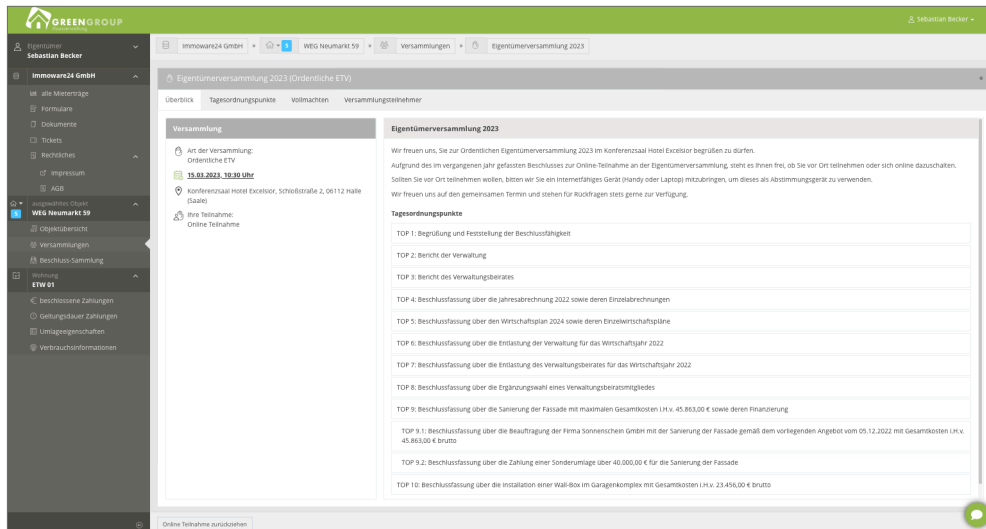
GREENGROUP
Hausverwaltung

Sebastian Becker

Eigentümer
Sebastian Becker

Immoware24 GmbH
alle Mieterträge
Formulare
Dokumente
Tickets
Rechtliches
Impressum
AGB

ausgewähltes Objekt
5 WEG Neumarkt 59
Objektübersicht
Versammlungen
Beschluss-Sammlung

Wohnung
ETW 01
beschlossene Zahlungen
Geltungsdauer Zahlungen
Umlageeigenschaften
Verbrauchsinformationen

Immoware24 GmbH × 5 WEG Neumarkt 59 × Versammlungen × Eigentümerversammlung 2023

Eigentümerversammlung 2023 (Ordentliche ETV)

Überblick | Tagesordnungspunkte | Vollmachten | Versammlungsteilnehmer

Versammlung

Art der Versammlung:
Ordentliche ETV

15.03.2023, 10:30 Uhr

Konferenzsaal Hotel Excelsior, Schloßstraße 2, 06112 Halle (Saale)

Ihre Teilnahme:
Online Teilnahme

Eigentümerversammlung 2023

Wir freuen uns, Sie zur Ordentlichen Eigentümerversammlung 2023 im Konferenzsaal Hotel Excelsior begrüßen zu dürfen.

Aufgrund des im vergangenen Jahr gefassten Beschlusses zur Online-Teilnahme an der Eigentümerversammlung, steht es Ihnen frei, ob Sie vor Ort teilnehmen oder sich online dazuschalten.

Sollten Sie vor Ort teilnehmen wollen, bitten wir Sie ein internetfähiges Gerät (Handy oder Laptop) mitzubringen, um dieses als Abstimmungsgerät zu verwenden.

Wir freuen uns auf den gemeinsamen Termin und stehen für Rückfragen stets gerne zur Verfügung.

Tagesordnungspunkte

TOP 1: Begrüßung und Feststellung der Beschlussfähigkeit

TOP 2: Bericht der Verwaltung

TOP 3: Bericht des Verwaltungsbeirates

TOP 4: Beschlussfassung über die Jahresabrechnung 2022 sowie deren Einzelabrechnungen

TOP 5: Beschlussfassung über den Wirtschaftsplan 2024 sowie deren Einzelwirtschaftspläne

TOP 6: Beschlussfassung über die Entlastung der Verwaltung für das Wirtschaftsjahr 2022

TOP 7: Beschlussfassung über die Entlastung des Verwaltungsbeirates für das Wirtschaftsjahr 2022

TOP 8: Beschlussfassung über die Ergänzungswahl eines Verwaltungsbeiratsmitgliedes

TOP 9: Beschlussfassung über die Sanierung der Fassade mit maximalen Gesamtkosten i.H.v. 45.863,00 € sowie deren Finanzierung

TOP 9.1: Beschlussfassung über die Beauftragung der Firma Sonnenschein GmbH mit der Sanierung der Fassade gemäß dem vorliegenden Angebot vom 05.12.2022 mit Gesamtkosten i.H.v. 45.863,00 € brutto

TOP 9.2: Beschlussfassung über die Zahlung einer Sonderumlage über 40.000,00 € für die Sanierung der Fassade

TOP 10: Beschlussfassung über die Installation einer Wall-Box im Garagenkomplex mit Gesamtkosten i.H.v. 23.456,00 € brutto

Online Teilnahme zurückziehen